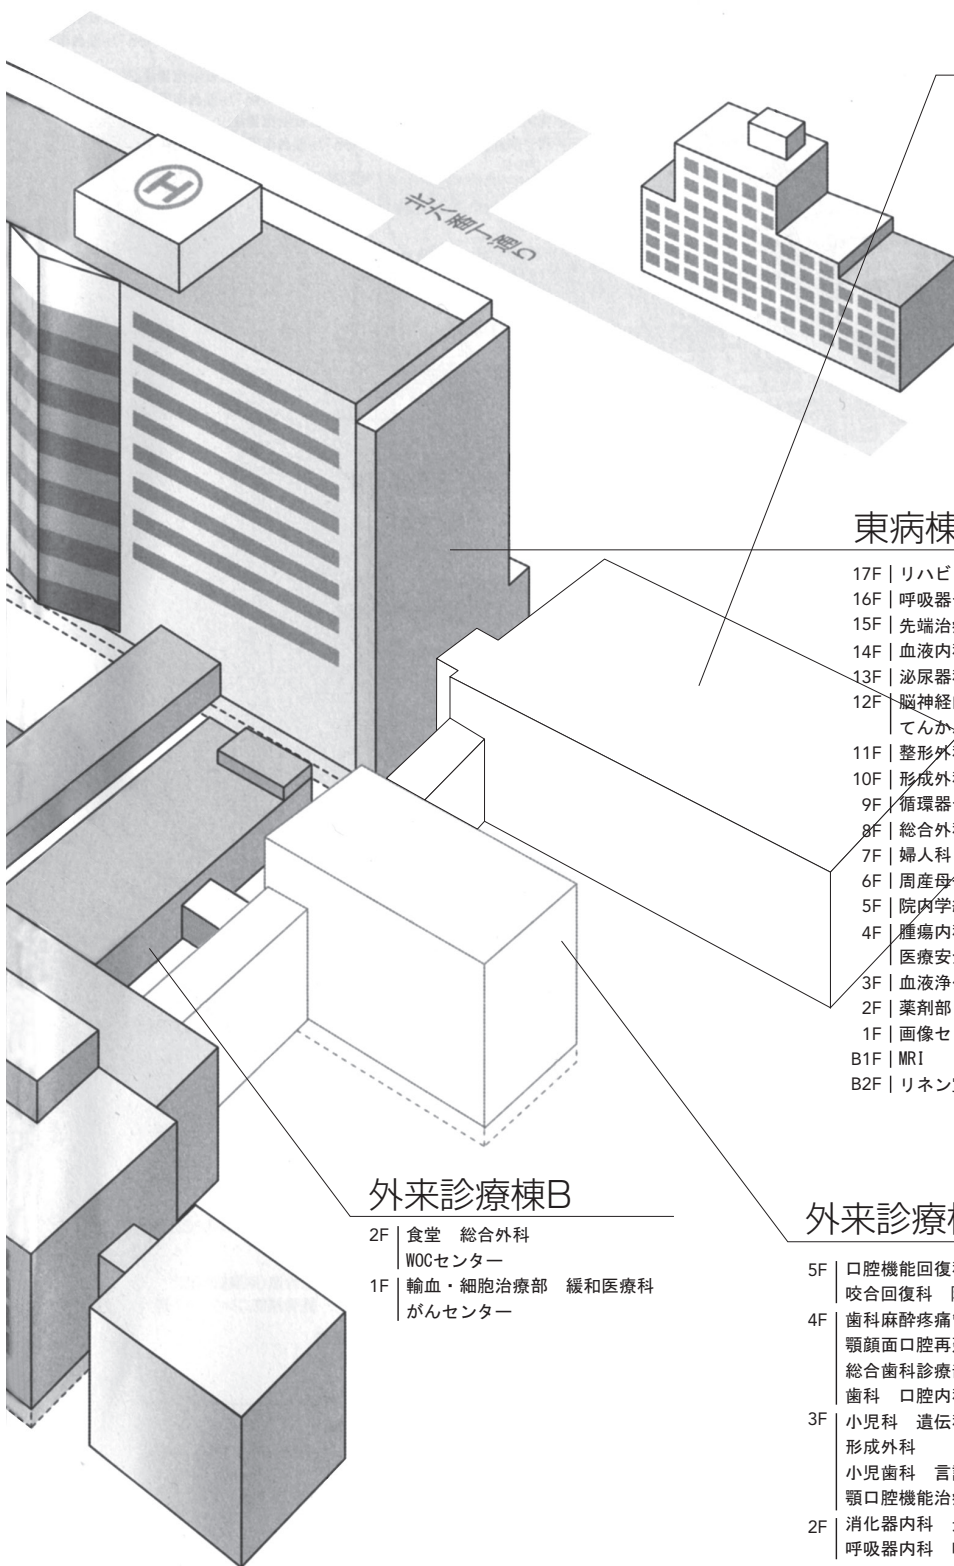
北大通り

東病棟

17F | リハビ
16F | 呼吸器
15F | 先端治
14F | 血液内
13F | 泌尿器
12F | 脳神経
てんか
11F | 整形外
10F | 形成外
9F | 循環器
8F | 総合外
7F | 婦人科
6F | 周産母
5F | 院内学
4F | 腫瘍内
医療安
3F | 血液浄
2F | 薬剤部
1F | 画像セ
B1F | MRI
B2F | リネン

外来診療棟B

2F | 食堂　総合外科
WOCセンター
1F | 輸血・細胞治療部　緩和医療科
がんセンター

外来診療

5F | 口腔機能回復
咬合回復科
4F | 歯科麻酔疼痛
顎顔面口腔再
総合歯科診療
歯科　口腔内
3F | 小児科　遺伝
形成外科
小児歯科　言
顎口腔機能治
2F | 消化器内科
呼吸器内科